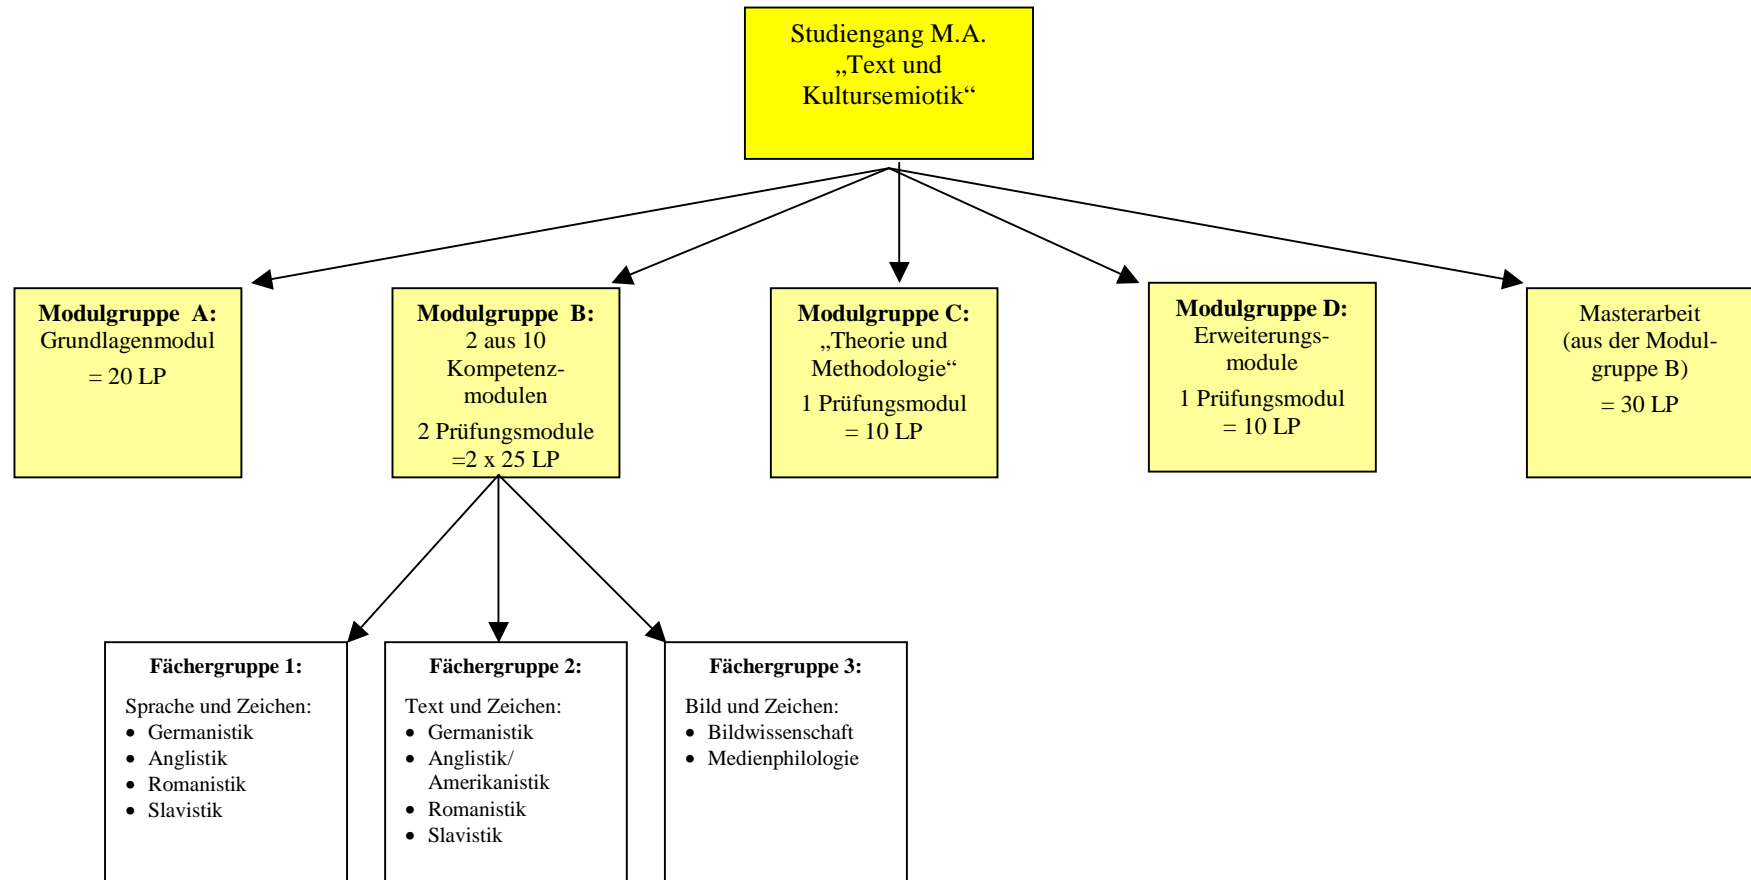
Studiengang M.A. „Text und Kultursemiotik“

**Modulgruppe A:** Grundlagenmodul
= 20 LP

**Modulgruppe B:** 2 aus 10 Kompetenzmodulen
2 Prüfungsmodule =2 x 25 LP

**Modulgruppe C:** „Theorie und Methodologie“
1 Prüfungsmodul = 10 LP

**Modulgruppe D:** Erweiterungsmodule
1 Prüfungsmodul = 10 LP

Masterarbeit (aus der Modulgruppe B)
= 30 LP

**Fächergruppe 1:**
Sprache und Zeichen:
- Germanistik
- Anglistik
- Romanistik
- Slavistik

**Fächergruppe 2:**
Text und Zeichen:
- Germanistik
- Anglistik/ Amerikanistik
- Romanistik
- Slavistik

**Fächergruppe 3:**
Bild und Zeichen:
- Bildwissenschaft
- Medienphilologie